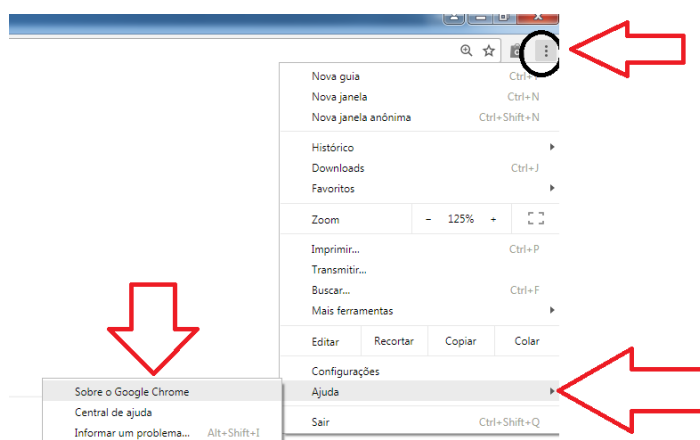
Nova guia Ctrl+T
Nova janela Ctrl+N
Nova janela anônima Ctrl+Shift+N

Histórico
Downloads Ctrl+J
Favoritos

Zoom − 125% +

Imprimir... Ctrl+P
Transmitir...
Buscar... Ctrl+F
Mais ferramentas

Editar Recortar Copiar Colar

Configurações
Ajuda

Sair Ctrl+Shift+Q

Sobre o Google Chrome
Central de ajuda
Informar um problema... Alt+Shift+I